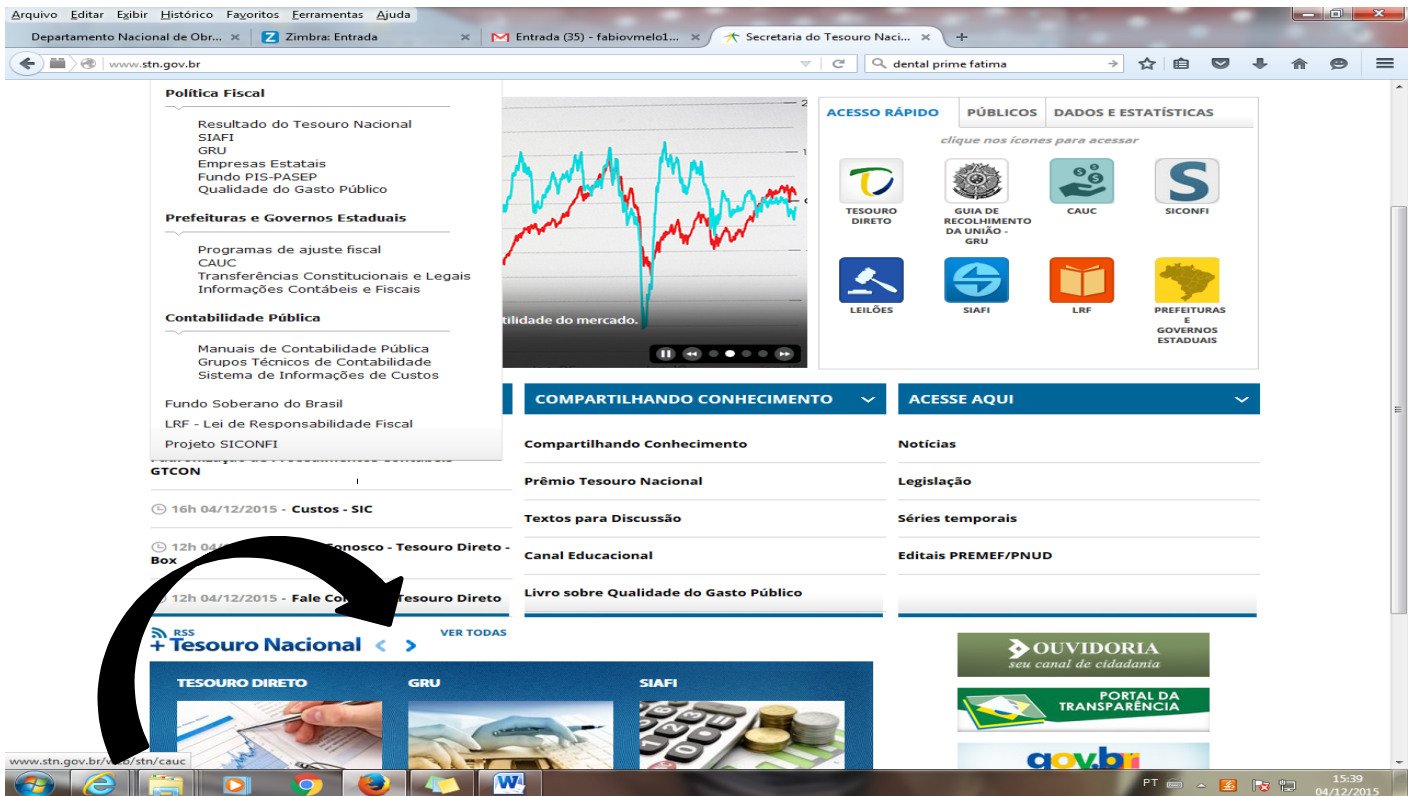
Arquivo Editar Exibir Histórico Favoritos Ferramentas Ajuda

Departamento Nacional de Obr... × | Zimbra: Entrada × | Entrada (35) - fabiovmelo1... × | Secretaria do Tesouro Naci... × | +

www.stn.gov.br

dental prime fatima

Política Fiscal

Resultado do Tesouro Nacional
SIAFI
GRU
Empresas Estatais
Fundo PIS-PASEP
Qualidade do Gasto Público

Prefeituras e Governos Estaduais

Programas de ajuste fiscal
CAUC
Transferências Constitucionais e Legais
Informações Contábeis e Fiscais

Contabilidade Pública

Manuais de Contabilidade Pública
Grupos Técnicos de Contabilidade
Sistema de Informações de Custos

Fundo Soberano do Brasil
LRF - Lei de Responsabilidade Fiscal
Projeto SICONFI

tilidade do mercado.

ACESSO RÁPIDO | PÚBLICOS | DADOS E ESTATÍSTICAS

clique nos ícones para acessar

TESOURO DIRETO
GUIA DE RECOLHIMENTO DA UNIÃO - GRU
CAUC
SICONFI
LEILÕES
SIAFI
LRF
PREFEITURAS E GOVERNOS ESTADUAIS

COMPARTILHANDO CONHECIMENTO

ACESSE AQUI

GTCON

16h 04/12/2015 - Custos - SIC

12h 04/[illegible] Fonosco - Tesouro Direto - Box

12h 04/12/2015 - Fale Co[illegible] Tesouro Direto

Compartilhando Conhecimento
Prêmio Tesouro Nacional
Textos para Discussão
Canal Educacional
Livro sobre Qualidade do Gasto Público

Notícias
Legislação
Séries temporais
Editais PREMEF/PNUD

RSS
+ Tesouro Nacional
VER TODAS

TESOURO DIRETO
GRU
SIAFI

OUVIDORIA
seu canal de cidadania

PORTAL DA TRANSPARÊNCIA

gov.br

www.stn.gov.br/w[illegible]b/stn/cauc

PT
15:39
04/12/2015